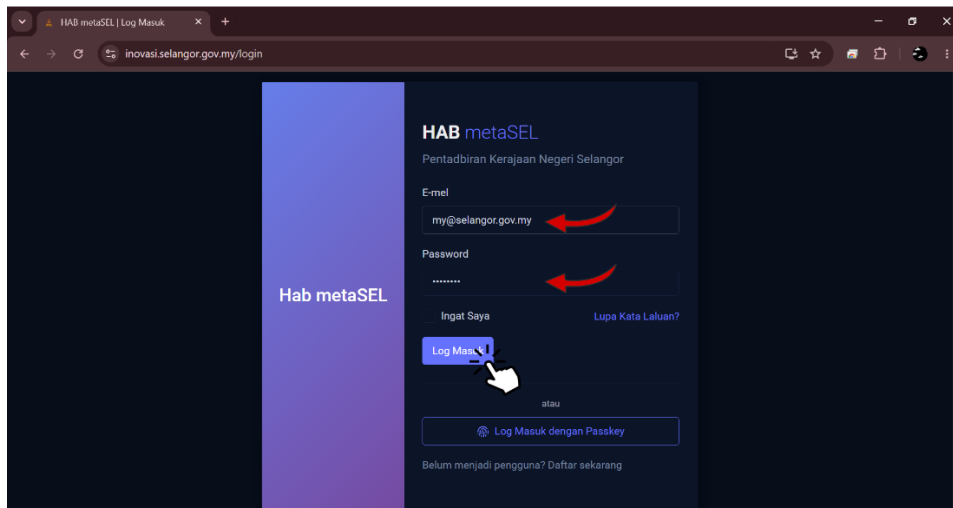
HAB metaSEL | Log Masuk
inovasi.selangor.gov.my/login

Hab metaSEL

HAB metaSEL
Pentadbiran Kerajaan Negeri Selangor

E-mel
my@selangor.gov.my

Password
••••••••

Ingat Saya
Lupa Kata Laluan?

Log Masuk

atau

Log Masuk dengan Passkey

Belum menjadi pengguna? Daftar sekarang